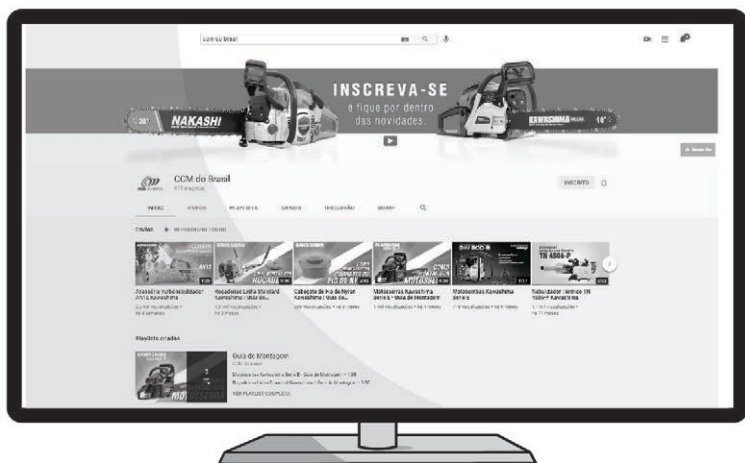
ccm do brasil

INSCREVA-SE
e fique por dentro das novidades.

NAKASHI
KAWASHIMA

CCM do Brasil
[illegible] inscritos

INSCRITO

INÍCIO VÍDEOS PLAYLISTS CANAIS DISCUSSÃO SOBRE

Envios ▶ REPRODUZIR TUDO

Atomizador Turbo Nebulizador AM12 Kawashima
Roçadeiras Linha Standard Kawashima - Guia de...
Cabeçote de Fio de Nylon Kawashima - Guia de...
Motosserras Kawashima Série E - Guia de Montagem
Motobombas Kawashima Série E
Nebulizador Termico TN 4500-P Kawashima

Playlists criadas

Guia de Montagem
CCM do Brasil
VER PLAYLIST COMPLETA